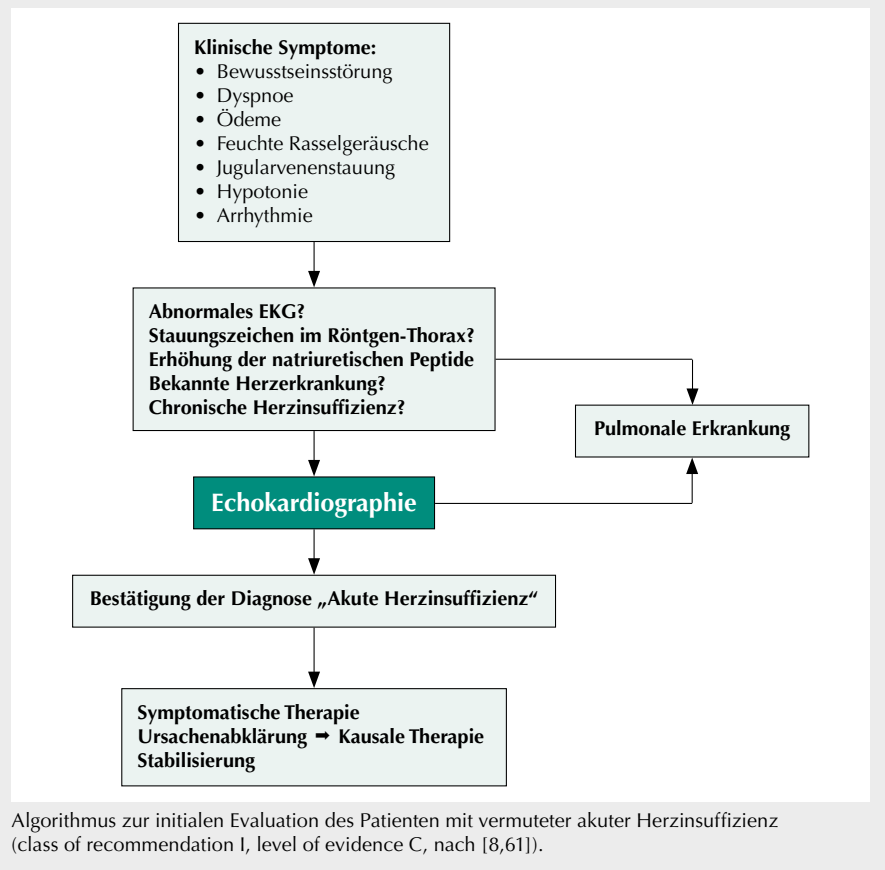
Klinische Symptome:
• Bewusstseinsstörung
• Dyspnoe
• Ödeme
• Feuchte Rasselgeräusche
• Jugularvenenstauung
• Hypotonie
• Arrhythmie

Abnormales EKG?
Stauungszeichen im Röntgen-Thorax?
Erhöhung der natriuretischen Peptide
Bekannte Herzerkrankung?
Chronische Herzinsuffizienz?

Pulmonale Erkrankung

Echokardiographie

Bestätigung der Diagnose „Akute Herzinsuffizienz"

Symptomatische Therapie
Ursachenabklärung ➡ Kausale Therapie
Stabilisierung

Algorithmus zur initialen Evaluation des Patienten mit vermuteter akuter Herzinsuffizienz (class of recommendation I, level of evidence C, nach [8,61]).